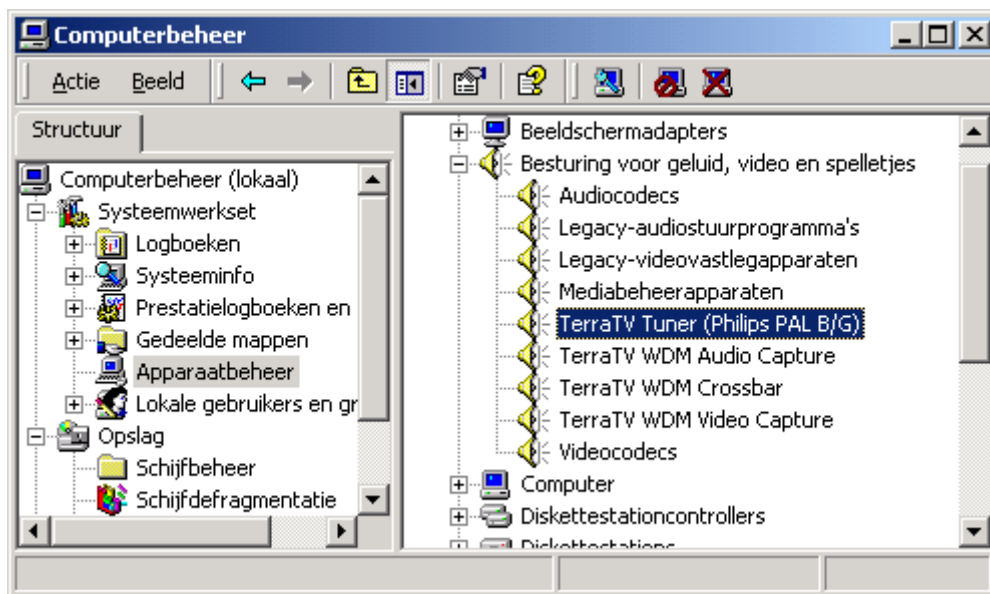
Computerbeheer

Actie Beeld

Structuur

Computerbeheer (lokaal)
Systeemwerkset
Logboeken
Systeeminfo
Prestatielogboeken en
Gedeelde mappen
Apparaatbeheer
Lokale gebruikers en gr
Opslag
Schijfbeheer
Schijfdefragmentatie

Beeldschermadapters
Besturing voor geluid, video en spelletjes
Audiocodecs
Legacy-audiostuurprogramma's
Legacy-videovastlegapparaten
Mediabeheerapparaten
TerraTV Tuner (Philips PAL B/G)
TerraTV WDM Audio Capture
TerraTV WDM Crossbar
TerraTV WDM Video Capture
Videocodecs
Computer
Diskettestationcontrollers
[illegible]